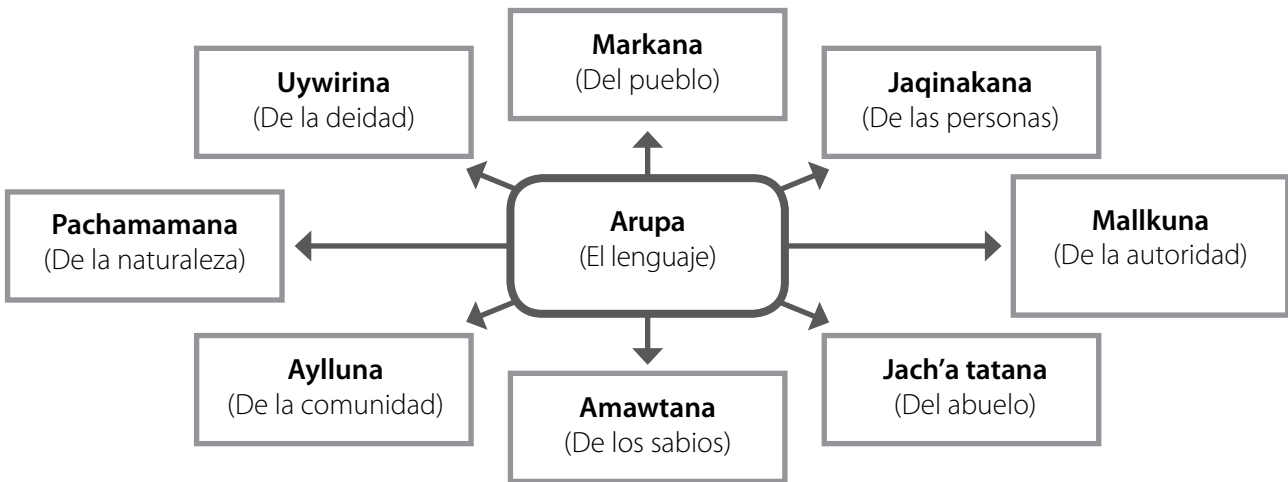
Markana
(Del pueblo)

Uywirina
(De la deidad)

Jaqinakana
(De las personas)

Pachamamana
(De la naturaleza)

Arupa
(El lenguaje)

Mallkuna
(De la autoridad)

Aylluna
(De la comunidad)

Amawtana
(De los sabios)

Jach'a tatana
(Del abuelo)